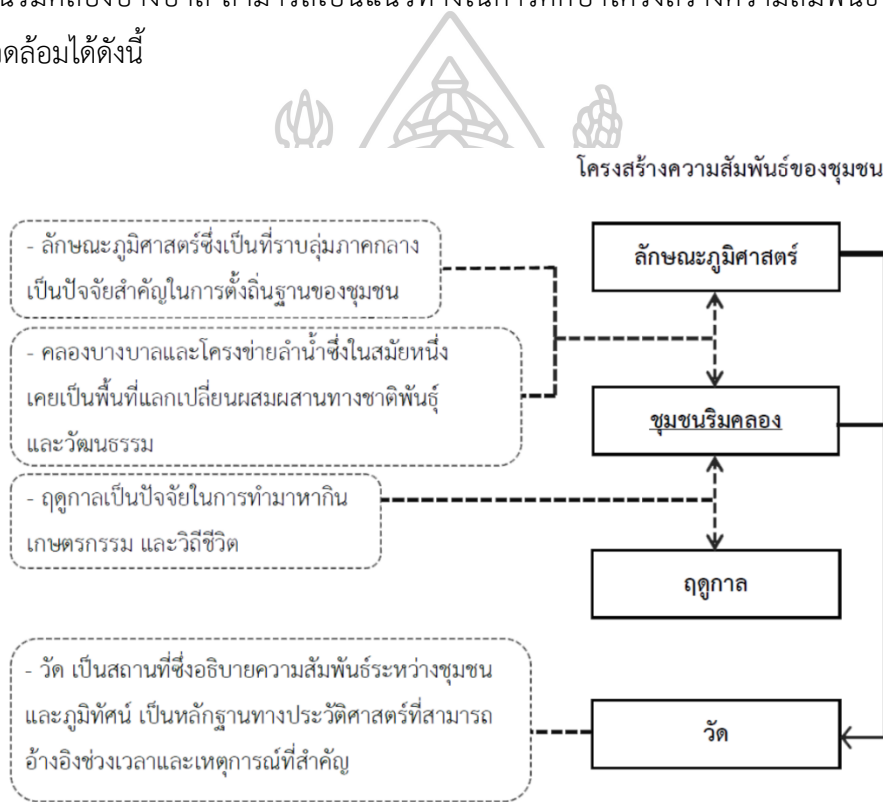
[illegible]
ดล้อมได้ดังนี้

โครงสร้างความสัมพันธ์ของชุมชน

- ลักษณะภูมิศาสตร์ซึ่งเป็นที่ราบลุ่มภาคกลาง เป็นปัจจัยสำคัญในการตั้งถิ่นฐานของชุมชน

- คลองบางบาลและโครงข่ายลำน้ำซึ่งในสมัยหนึ่งเคยเป็นพื้นที่แลกเปลี่ยนผสมผสานทางชาติพันธุ์และวัฒนธรรม

- ฤดูกาลเป็นปัจจัยในการทำมาหากิน เกษตรกรรม และวิถีชีวิต

- วัด เป็นสถานที่ซึ่งอธิบายความสัมพันธ์ระหว่างชุมชนและภูมิทัศน์ เป็นหลักฐานทางประวัติศาสตร์ที่สามารถอ้างอิงช่วงเวลาและเหตุการณ์ที่สำคัญ

ลักษณะภูมิศาสตร์

ชุมชนริมคลอง

ฤดูกาล

วัด